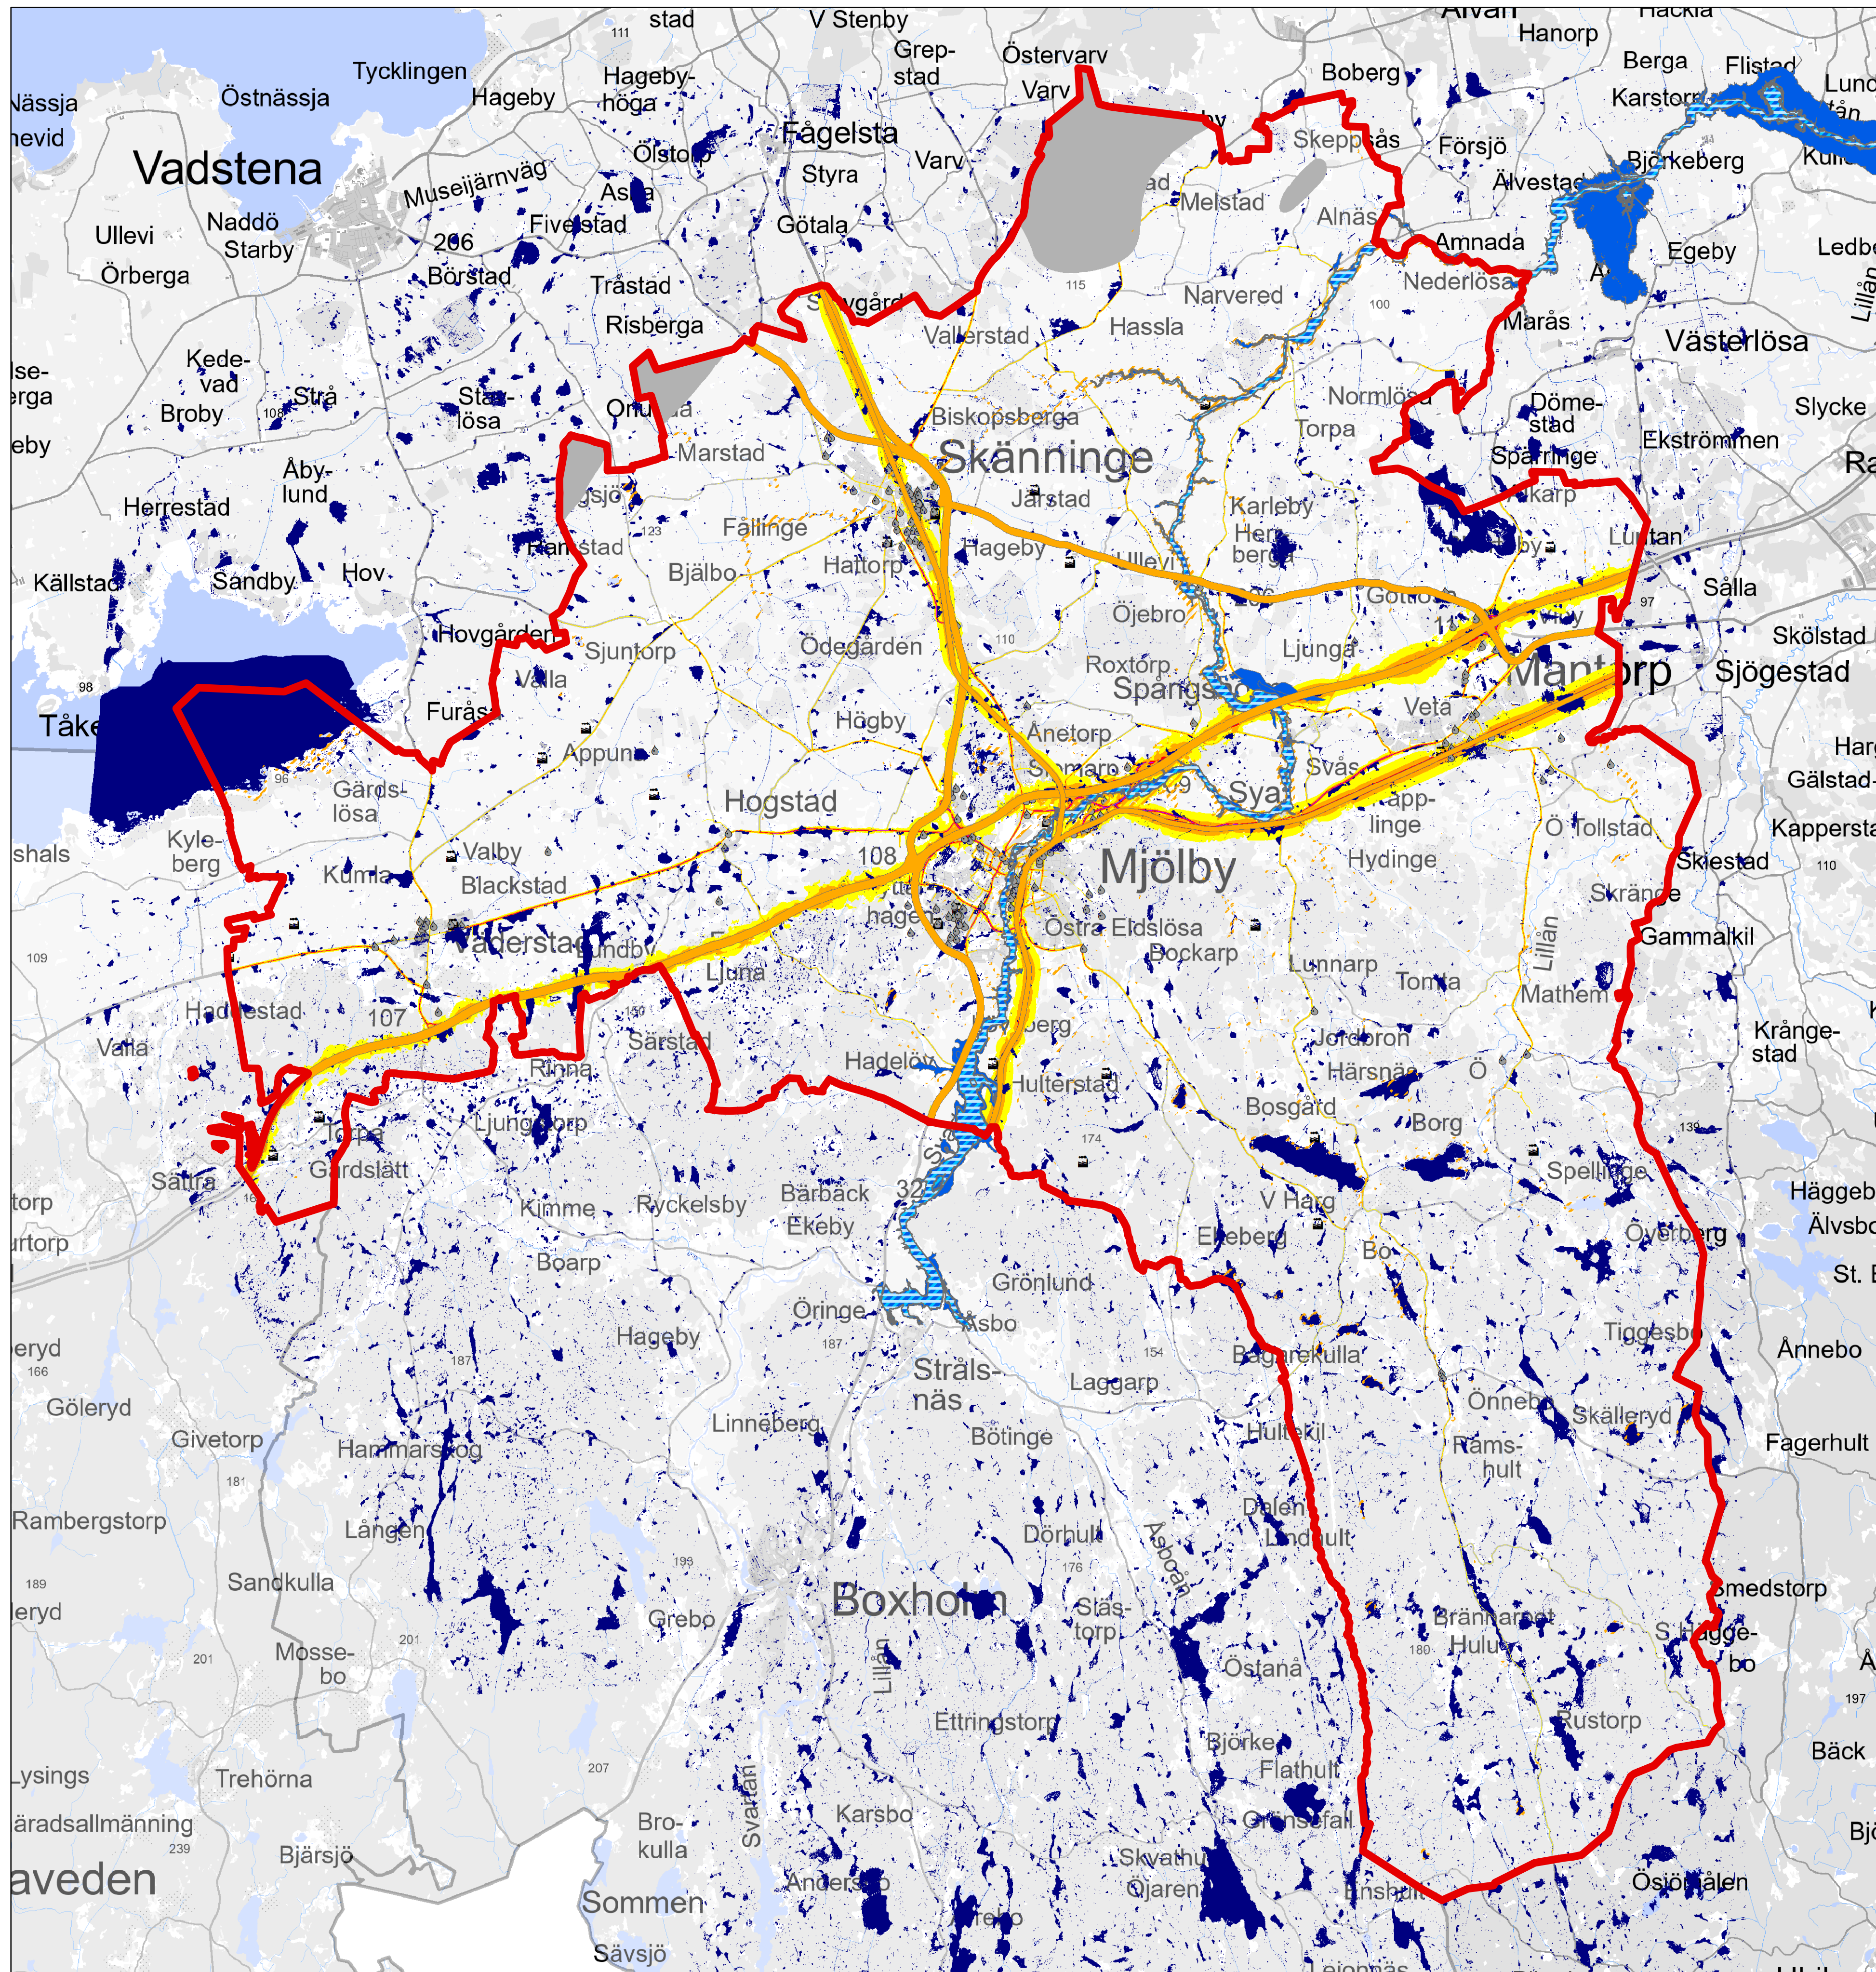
stad
V Stenby
Alvan
Hanorp
Hackla
111
Grep-stad
Östervarv
Boberg
Berga
Flistad
Lund
Nässja
Östnässja
Tycklingen
Hageby
Hageby-höga
Varv
Skeppsås
Karstorp
hevid
Vadstena
Fågelsta
Olstorp
Varv
Försjö
Björkeberg
Kull
Museijärnväg
Styra
Melstad
Älvestad
Naddö
Asia
Alnäs
Ullevi
Starby
Fivelstad
Götala
Amnada
Egeby
Ledb
206
Örberga
Börstad
Nederlösa
Trästad
115
Narvered
Lillån
Risberga
Skogård
100
Maräs
Valberstad
Hassla
Västerlösa
Kede-vad
Stra
Stav-lösa
Normlösa
Döme-stad
Broby
108
Biskopsberga
Slycke
Orlunda
Torpa
Ekströmmen
Marstad
Skänninge
Spärringe
Åby-lund
Järstad
Karpa
Herrestad
Karleby
Fållinge
Herr-berga
Luntan
Ramstad
123
Hageby
Ullevi
Sålla
Hov
Källstad
Sandby
Bjälbo
Haltorp
Gottorp
97
Öjebro
Hovgården
Sköldstad
110
Ljunga
Ödegården
Sjuntorp
Roxtorp
Mantorp
Sjögestad
Vålla
Spångsa
98
Veta
Furås
Högby
Åneforp
Tåke
Appuna
Harg
Gälstad
96
Skönberga
Svås
Gärds-lösa
Sya
Kapp-linge
Hogstad
Ö Tollstad
Kapperstad
Kyle-berg
Valby
Hydinge
Mjölby
Skiestad
108
110
shals
Kumla
Blackstad
Skränge
Östra Eldslösa
Väderstad
Bockarp
Gammalkil
109
Lundby
Lunnarp
Tomta
Lillån
Ljuna
Mathem
Hadrestad
107
Kränge-stad
Särstad
Valla
berg
Jordeorp
Härsnäs
Hadelöv
Rinna
Hulterstad
Ljunghorp
Bosgård
Borg
174
139
Sätra
Gärdslätt
Spellinge
32
Häggeb
torp
Kimme
Ryckelsby
Bärbäck
Ekeby
V Harg
Älvsbo
Ebeberg
urtorp
Boarp
Bo
Överberg
Grönlund
St. E
Öringe
Asbo
187
Hageby
Tiggesbo
Ånnebo
eryd
166
Bagarekulla
Ströls-näs
154
Laggarp
187
Göleryd
Önneby
Skälleryd
Linneberg
Hulsekil
Givetorp
Fagerhult
Böttinge
Rams-hult
181
Hammarskog
Dalen
Rambergstorp
Längen
Dörhult
Lindhult
Asbotan
189
Sandkulla
199
176
Smedstorp
Boxholm
Stas-torp
Bränntorpet
leryd
Grebo
201
Hulu
S Hagge-bo
Mosse-bo
Lillån
Östanå
201
180
Ettringstorp
Rustorp
197
Björke
Bäck
Lysings
Trehörna
207
Flathult
äradsallmänning
Bro-kulla
Karsbo
Svartån
Grensefall
239
Bjärsjö
Skvatha
aveden
Ösiöjålen
Andersbo
Ojaren
Sommen
Lönshult
Säysjö
Leionnäs